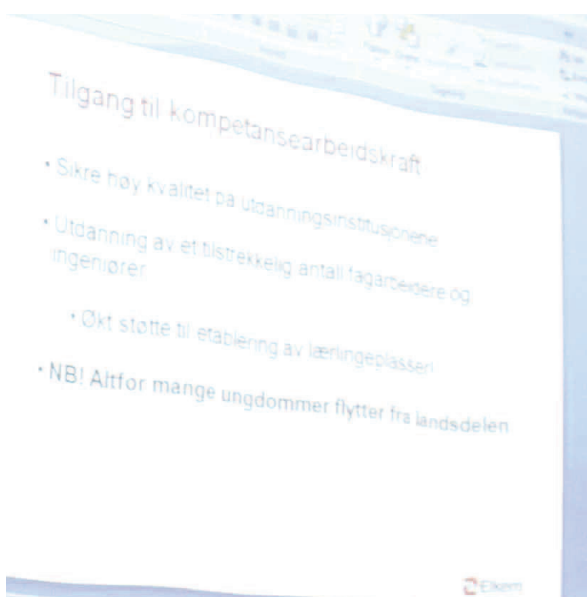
Tilgang til kompetansearbeidskraft

• Sikre høy kvalitet på utdanningsinstitusjonene

• Utdanning av et tilstrekkelig antall fagarbeidere og ingeniører

• Økt støtte til etablering av lærlingeplasser

• NB! Altfor mange ungdommer flytter fra landsdelen

Elkem